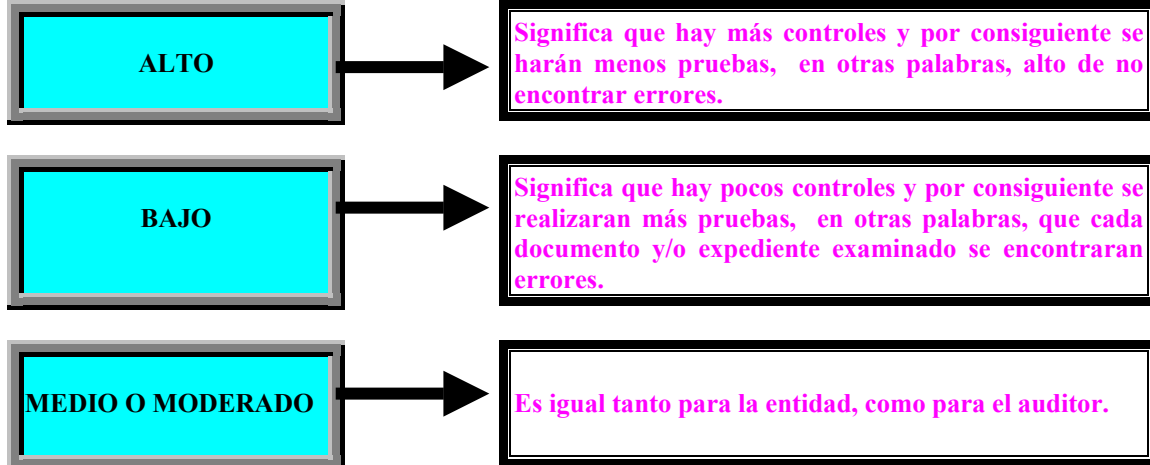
ALTO

Significa que hay más controles y por consiguiente se harán menos pruebas, en otras palabras, alto de no encontrar errores.

BAJO

Significa que hay pocos controles y por consiguiente se realizaran más pruebas, en otras palabras, que cada documento y/o expediente examinado se encontraran errores.

MEDIO O MODERADO

Es igual tanto para la entidad, como para el auditor.